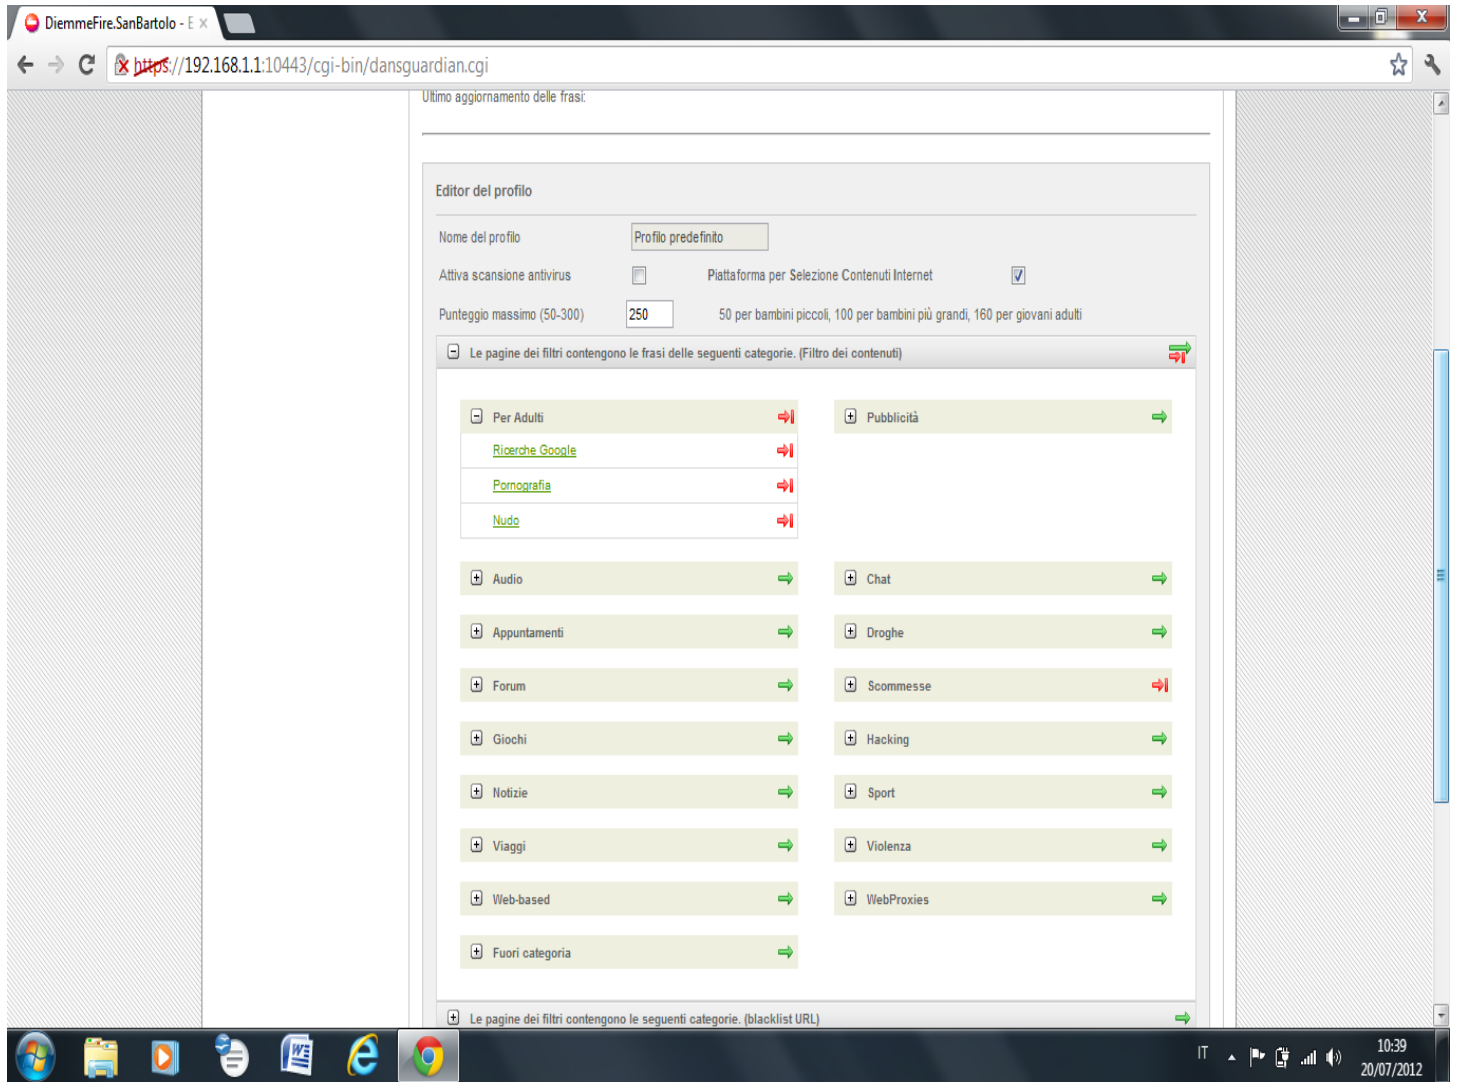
DiemmeFire.SanBartolo - E ×

https://192.168.1.1:10443/cgi-bin/dansguardian.cgi

Ultimo aggiornamento delle frasi:

Editor del profilo

Nome del profilo Profilo predefinito

Attiva scansione antivirus

Piattaforma per Selezione Contenuti Internet

Punteggio massimo (50-300) 250

50 per bambini piccoli, 100 per bambini più grandi, 160 per giovani adulti

Le pagine dei filtri contengono le frasi delle seguenti categorie. (Filtro dei contenuti)

Per Adulti

Ricerche Google

Pornografia

Nudo

Pubblicità

Audio

Chat

Appuntamenti

Droghe

Forum

Scommesse

Giochi

Hacking

Notizie

Sport

Viaggi

Violenza

Web-based

WebProxies

Fuori categoria

Le pagine dei filtri contengono le seguenti categorie. (blacklist URL)

IT

10:39
20/07/2012